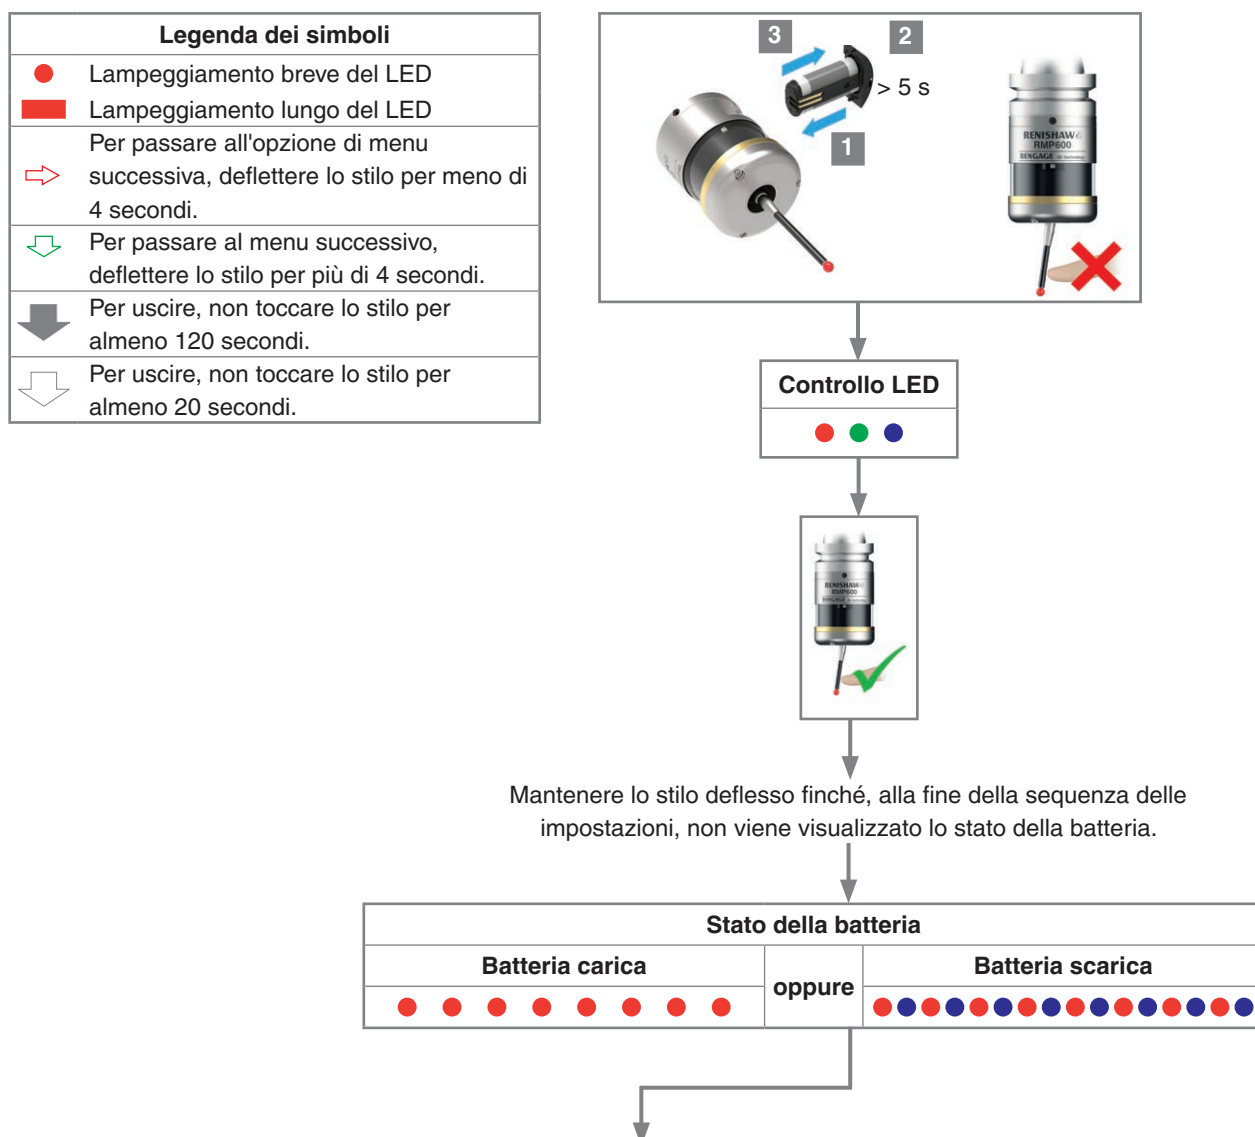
| Legenda dei simboli | |
|---|---|
| | Lampeggiamento breve del LED |
| | Lampeggiamento lungo del LED |
| | Per passare all'opzione di menu successiva, deflettere lo stilo per meno di 4 secondi. |
| | Per passare al menu successivo, deflettere lo stilo per più di 4 secondi. |
| | Per uscire, non toccare lo stilo per almeno 120 secondi. |
| | Per uscire, non toccare lo stilo per almeno 20 secondi. |

3 2 > 5 s 1

RENISHAW RMP600 RENGAGE

Controllo LED

RENISHAW RMP600 RENGAGE

Mantenere lo stilo deflesso finché, alla fine della sequenza delle impostazioni, non viene visualizzato lo stato della batteria.

| Stato della batteria | | |
|---|---|---|
| Batteria carica | oppure | Batteria scarica |